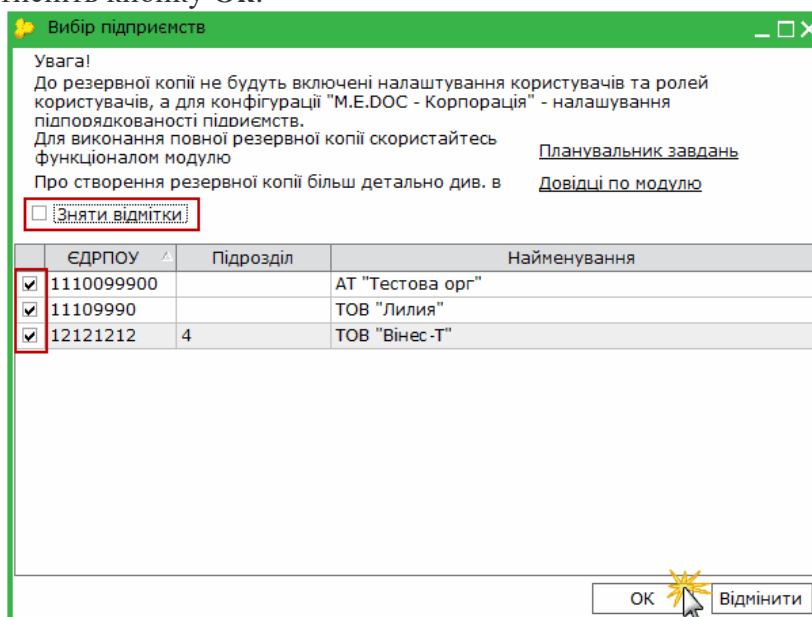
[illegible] кнопку Ок.

Вибір підприємств

Увага!
До резервної копії не будуть включені налаштування користувачів та ролей користувачів, а для конфігурації "M.E.DOC - Корпорація" - налашування підпорядкованості підриємств.
Для виконання повної резервної копії скористайтесь функціоналом модулю Планувальник завдань
Про створення резервної копії більш детально див. в Довідці по модулю

Зняти відмітки

| | ЄДРПОУ | Підрозділ | Найменування |
|---|---|---|---|
| ☑ | 1110099900 | | АТ "Тестова орг" |
| ☑ | 11109990 | | ТОВ "Лилия" |
| ☑ | 12121212 | 4 | ТОВ "Вінес-Т" |

ОК Відмінити